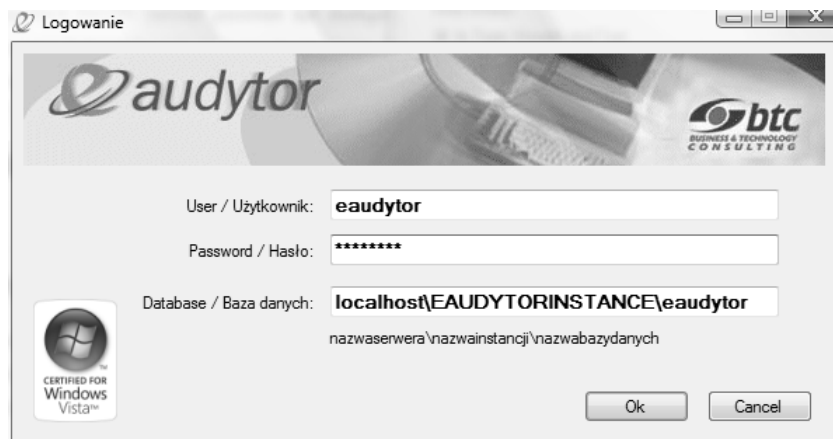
Logowanie

eaudytor

btc
BUSINESS & TECHNOLOGY
CONSULTING

User / Użytkownik: eaudytor

Password / Hasło: ********

Database / Baza danych: localhost\EAUDYTORINSTANCE\eaudytor

nazwaserwera\nazwainstancji\nazwabazydanych

CERTIFIED FOR
Windows
Vista™

Ok

Cancel